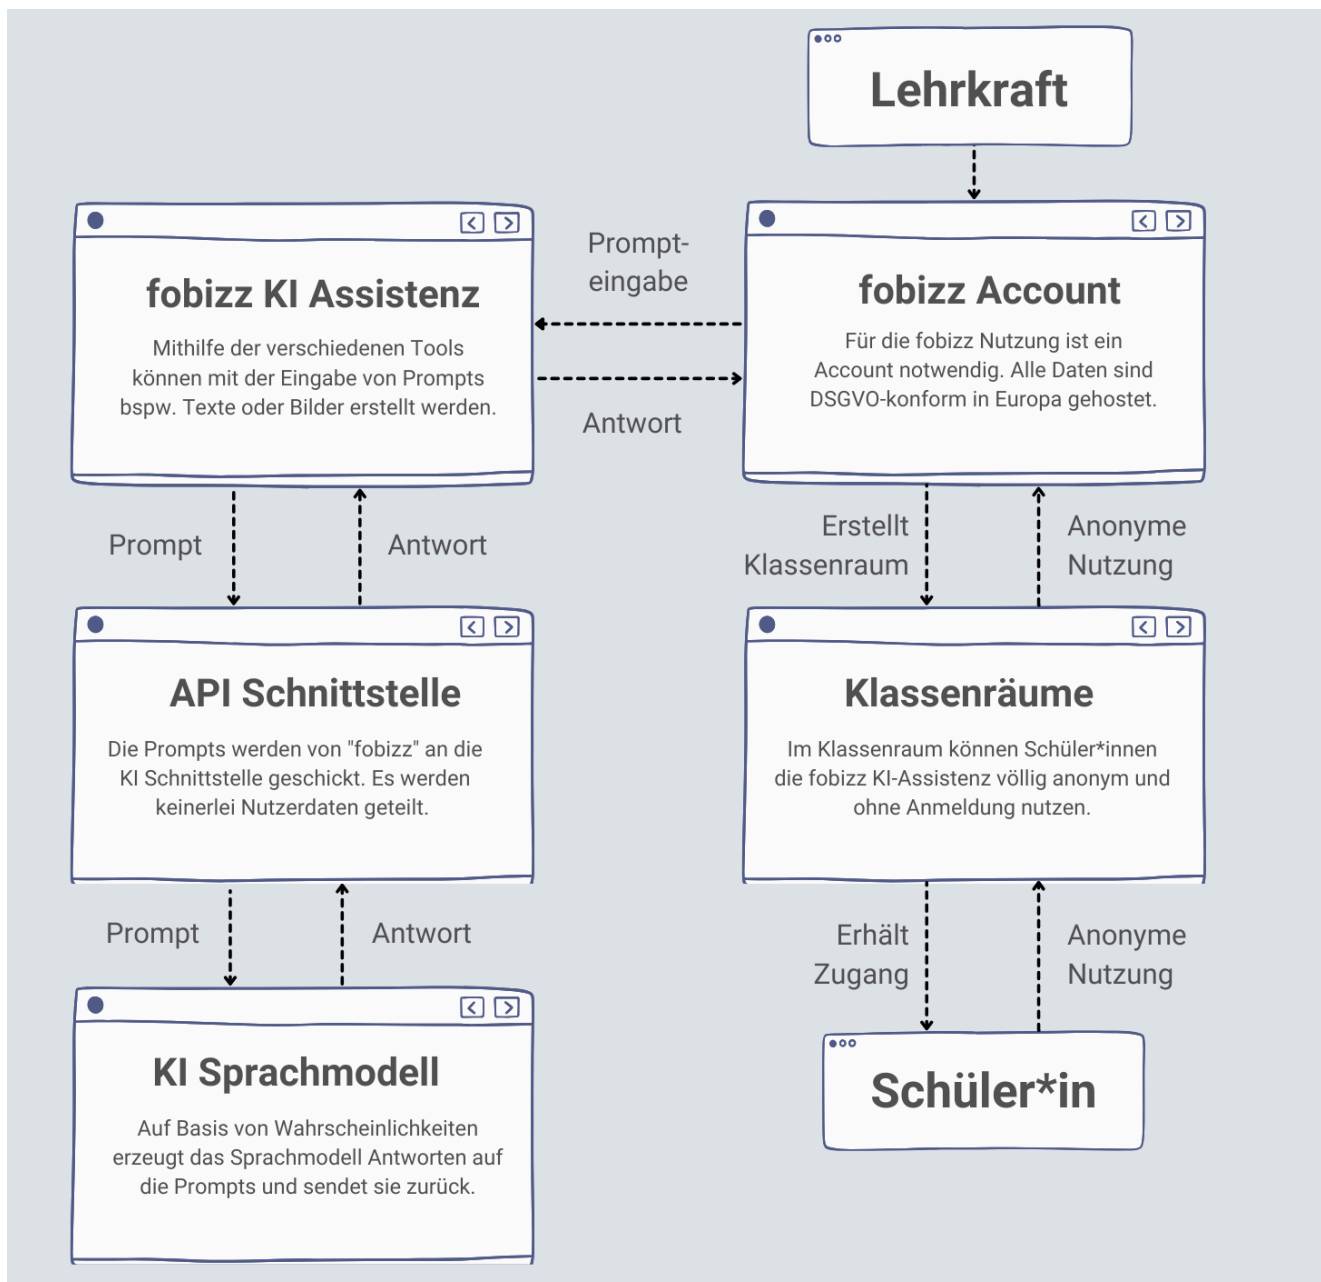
Lehrkraft

fobizz KI Assistenz

Mithilfe der verschiedenen Tools können mit der Eingabe von Prompts bspw. Texte oder Bilder erstellt werden.

Prompteingabe

Antwort

fobizz Account

Für die fobizz Nutzung ist ein Account notwendig. Alle Daten sind DSGVO-konform in Europa gehostet.

Prompt

Antwort

Erstellt Klassenraum

Anonyme Nutzung

API Schnittstelle

Die Prompts werden von "fobizz" an die KI Schnittstelle geschickt. Es werden keinerlei Nutzerdaten geteilt.

Klassenräume

Im Klassenraum können Schüler*innen die fobizz KI-Assistenz völlig anonym und ohne Anmeldung nutzen.

Prompt

Antwort

Erhält Zugang

Anonyme Nutzung

KI Sprachmodell

Auf Basis von Wahrscheinlichkeiten erzeugt das Sprachmodell Antworten auf die Prompts und sendet sie zurück.

Schüler*in